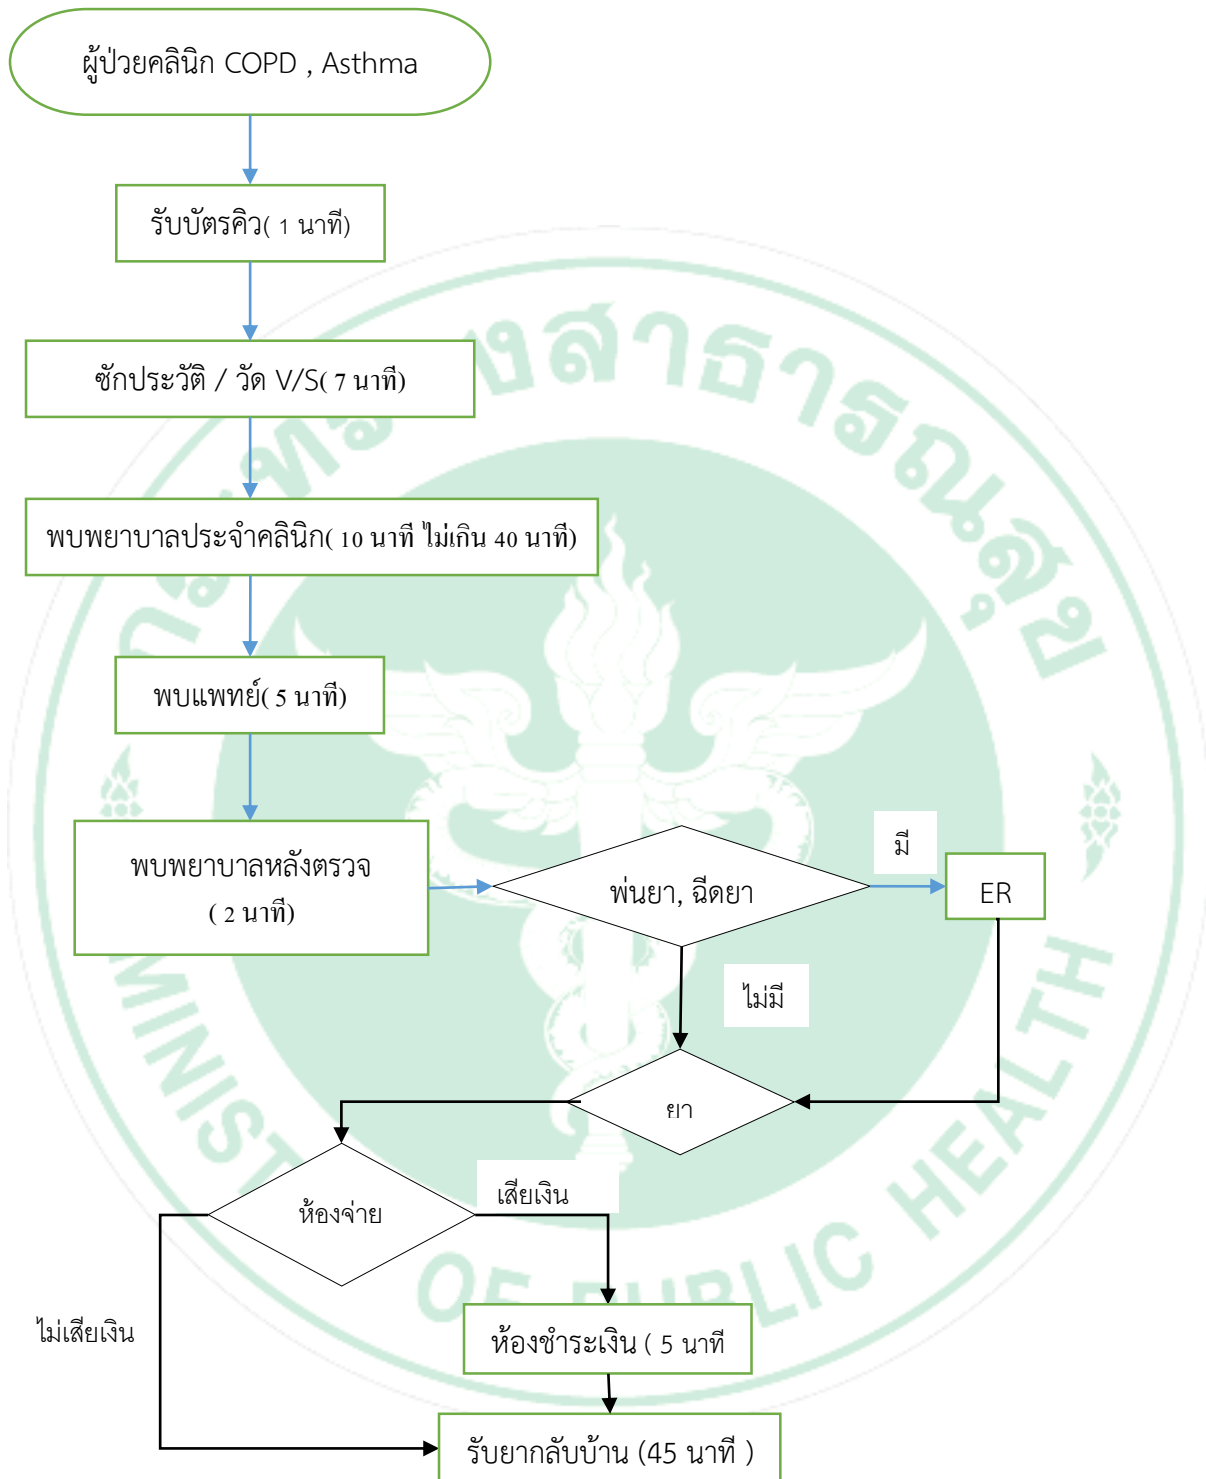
ผู้ป่วยคลินิก COPD , Asthma

รับบัตรคิว( 1 นาที)

ซักประวัติ / วัด V/S( 7 นาที)

พบพยาบาลประจำคลินิก( 10 นาที ไม่เกิน 40 นาที)

พบแพทย์( 5 นาที)

พบพยาบาลหลังตรวจ ( 2 นาที)

พ่นยา, ฉีดยา

มี

ER

ไม่มี

ยา

ห้องจ่าย

เสียเงิน

ไม่เสียเงิน

ห้องชำระเงิน ( 5 นาที

รับยากลับบ้าน (45 นาที )

กระทรวงสาธารณสุข

MINISTRY OF PUBLIC HEALTH